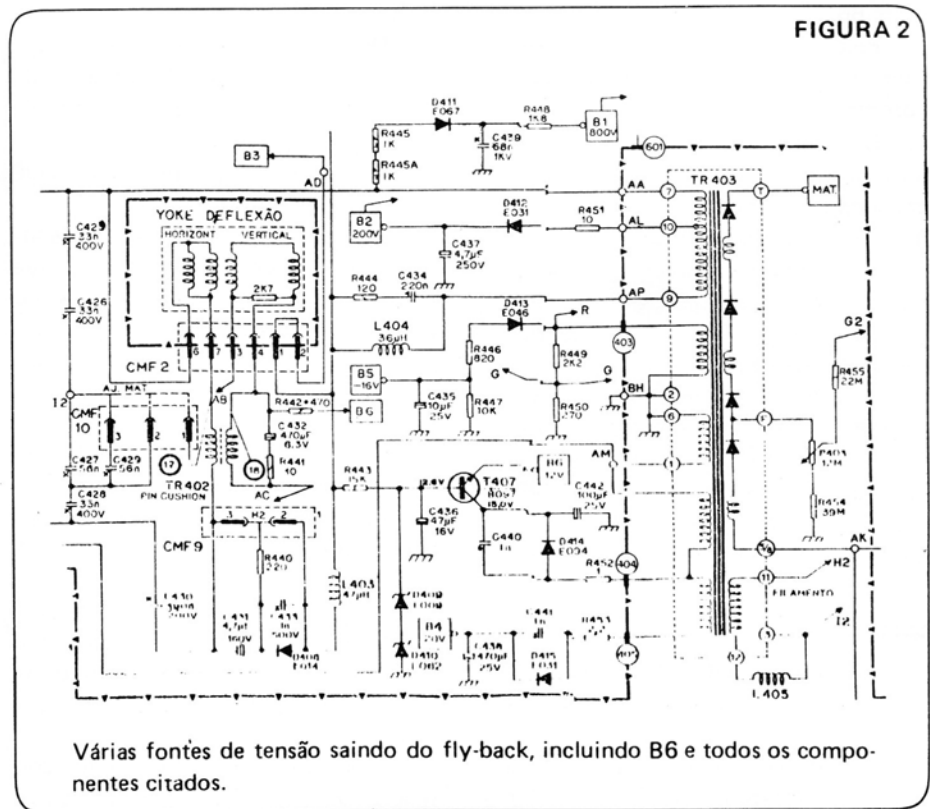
FIGURA 2

D411 E067
R448 15Ω
B1 800V
R445 1K
C439 68n 1KV
R445A 1K
B3
AD
601
AA
TR 403
MAT
YOKE DEFLEXÃO
HORIZONT
VERTICAL
B2 200V
D412 E031
R451 10
AL
10
C437 4,7μF 250V
C429 33n 400V
C426 33n 400V
2K7
R444 120
C434 220n
AP
9
L404 36μH
D413 E046
R
CMF 2
6 7 3 4 1 2
R446 820
R449 2K2
403
G2
B5 -16V
G
G
BH
R455 22M
12
AJ. MAT
CMF 10
3 2 1
C435 10μF 25V
R447 10K
R450 270
2
6
AB
R442+470
B6
C432 470μF 6,3V
C427 56n
C429 56n
17
18
R441 10
P403 1,2M
TR402 PIN CUSHION
AC
R443 15Ω
24V
T407 BD57
B6 12V
AM
1
R454 39M
C428 33n 400V
18,6V
C442 100μF 25V
C436 47μF 16V
3 H2 2 1
CMF9
C440 1n
D414 E034
R452
404
AK
R440 220
H2
C430 390n 200V
C431 4,7μF 160V
C433 1n 500V
L403 47μH
11
FILAMENTO
D409 E008
C441 1n
R453
12
D408 E014
B4 20V
D410 E002
C438 470μF 25V
D415 E031
405
L405

Várias fontes de tensão saindo do fly-back, incluindo B6 e todos os componentes citados.